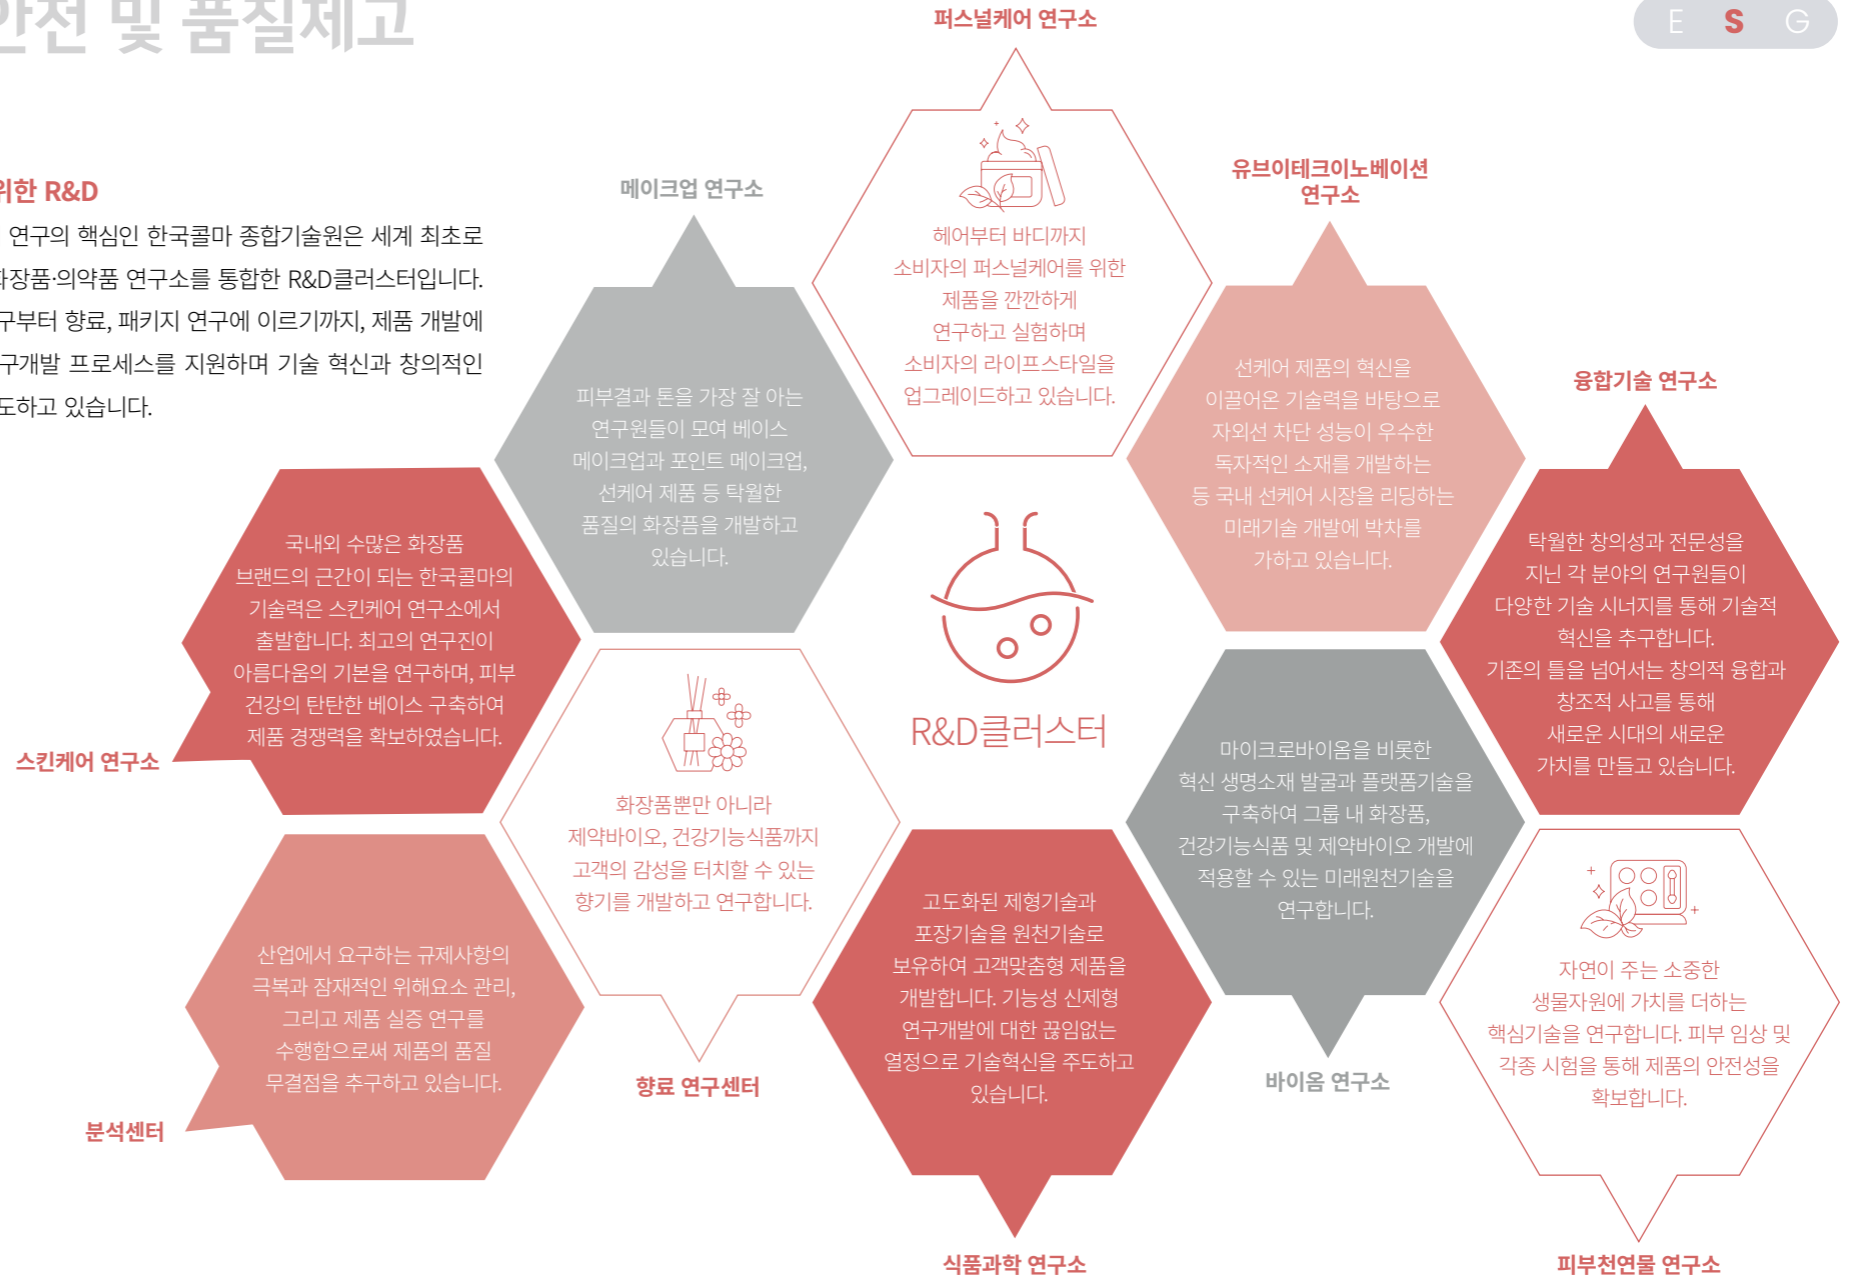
안전 및 품질제고

E S G

위한 R&D

연구의 핵심인 한국콜마 종합기술원은 세계 최초로 화장품·의약품 연구소를 통합한 R&D클러스터입니다. 구부터 향료, 패키지 연구에 이르기까지, 제품 개발에 구개발 프로세스를 지원하며 기술 혁신과 창의적인 도하고 있습니다.

퍼스널케어 연구소

헤어부터 바디까지 소비자의 퍼스널케어를 위한 제품을 깐깐하게 연구하고 실험하며 소비자의 라이프스타일을 업그레이드하고 있습니다.

메이크업 연구소

피부결과 톤을 가장 잘 아는 연구원들이 모여 베이스 메이크업과 포인트 메이크업, 선케어 제품 등 탁월한 품질의 화장품을 개발하고 있습니다.

유브이테크이노베이션 연구소

선케어 제품의 혁신을 이끌어온 기술력을 바탕으로 자외선 차단 성능이 우수한 독자적인 소재를 개발하는 등 국내 선케어 시장을 리딩하는 미래기술 개발에 박차를 가하고 있습니다.

융합기술 연구소

탁월한 창의성과 전문성을 지닌 각 분야의 연구원들이 다양한 기술 시너지를 통해 기술적 혁신을 추구합니다. 기존의 틀을 넘어서는 창의적 융합과 창조적 사고를 통해 새로운 시대의 새로운 가치를 만들고 있습니다.

국내외 수많은 화장품 브랜드의 근간이 되는 한국콜마의 기술력은 스킨케어 연구소에서 출발합니다. 최고의 연구진이 아름다움의 기본을 연구하며, 피부 건강의 탄탄한 베이스 구축하여 제품 경쟁력을 확보하였습니다.

스킨케어 연구소

R&D클러스터

화장품뿐만 아니라 제약바이오, 건강기능식품까지 고객의 감성을 터치할 수 있는 향기를 개발하고 연구합니다.

향료 연구센터

마이크로바이옴을 비롯한 혁신 생명소재 발굴과 플랫폼기술을 구축하여 그룹 내 화장품, 건강기능식품 및 제약바이오 개발에 적용할 수 있는 미래원천기술을 연구합니다.

바이옴 연구소

산업에서 요구하는 규제사항의 극복과 잠재적인 위해요소 관리, 그리고 제품 실증 연구를 수행함으로써 제품의 품질 무결점을 추구하고 있습니다.

분석센터

고도화된 제형기술과 포장기술을 원천기술로 보유하여 고객맞춤형 제품을 개발합니다. 기능성 신제형 연구개발에 대한 끊임없는 열정으로 기술혁신을 주도하고 있습니다.

식품과학 연구소

자연이 주는 소중한 생물자원에 가치를 더하는 핵심기술을 연구합니다. 피부 임상 및 각종 시험을 통해 제품의 안전성을 확보합니다.

피부천연물 연구소